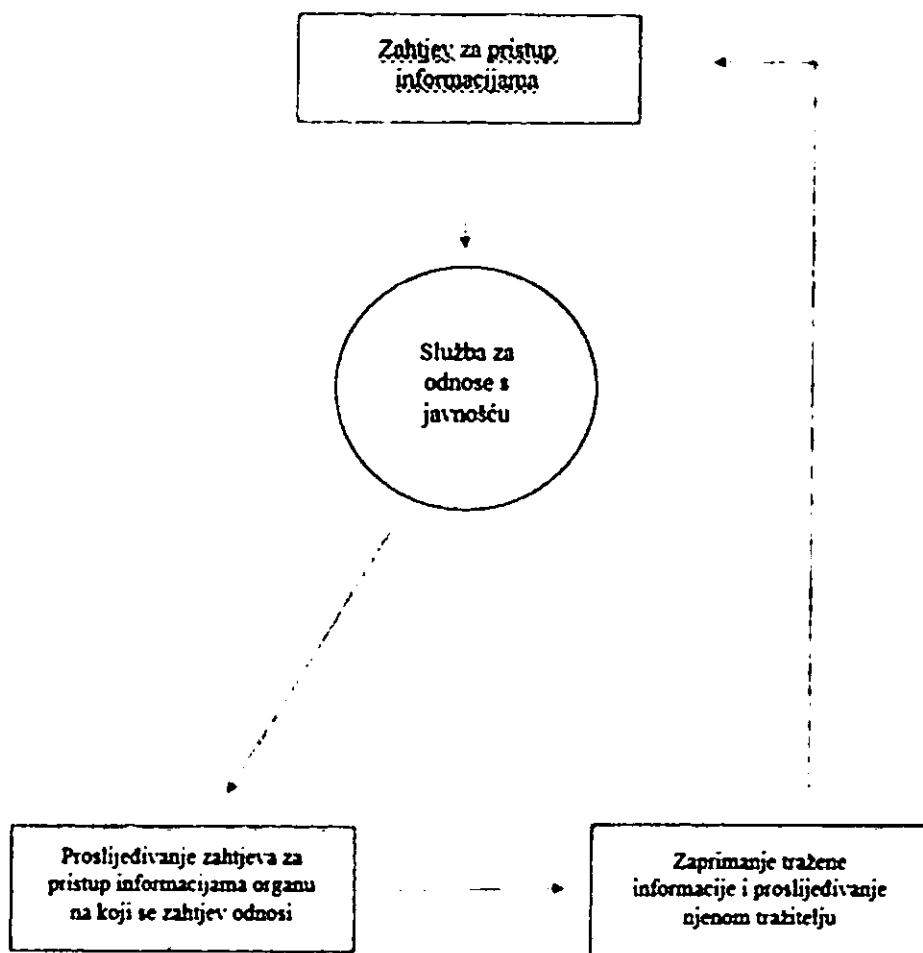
Zahtjev za pristup informacijama

Služba za odnose s javnošću

Proslijeđivanje zahtjeva za pristup informacijama organu na koji se zahtjev odnosi

Zaprimanje tražene informacije i proslijeđivanje njenom tražitelju